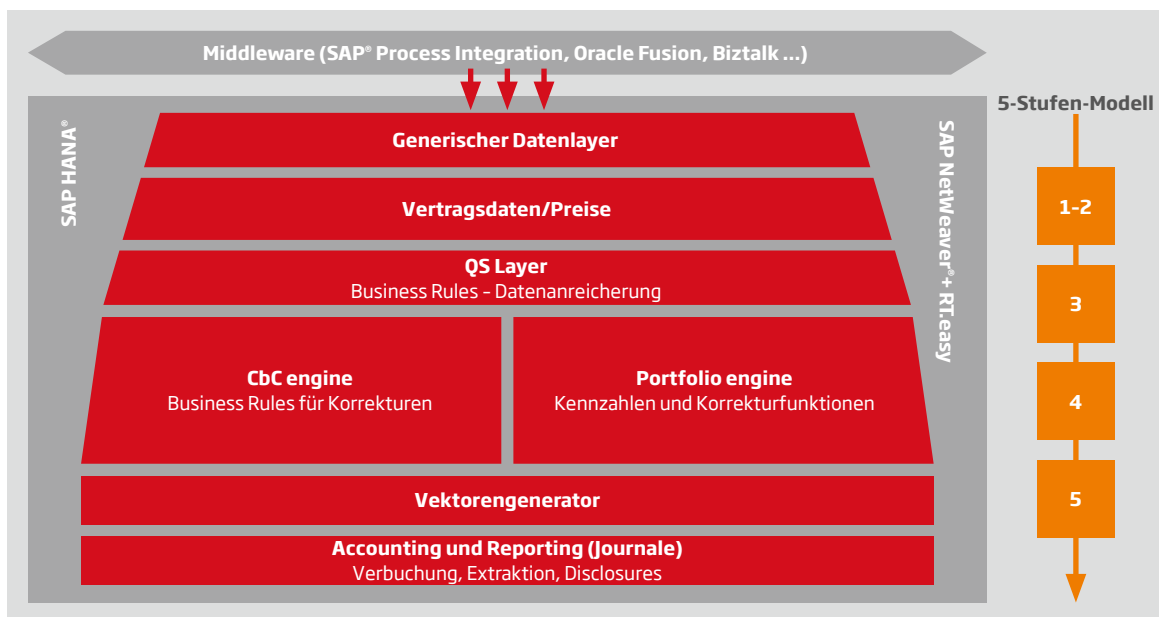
Middleware (SAP® Process Integration, Oracle Fusion, Biztalk ...)

SAP HANA®

Generischer Datenlayer

Vertragsdaten/Preise

QS Layer
Business Rules - Datenanreicherung

CbC engine
Business Rules für Korrekturen

Portfolio engine
Kennzahlen und Korrekturfunktionen

Vektorengenerator

Accounting und Reporting (Journale)
Verbuchung, Extraktion, Disclosures

SAP NetWeaver® + RT.easy

5-Stufen-Modell

1-2

3

4

5